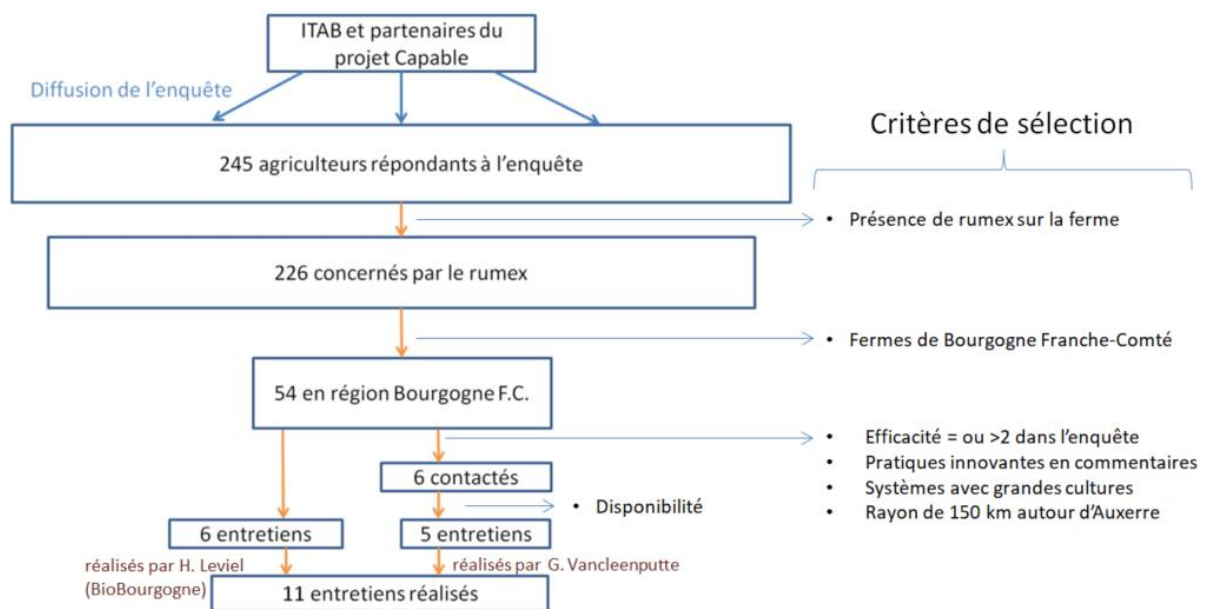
ITAB et partenaires du projet Capable

Diffusion de l'enquête

Critères de sélection

245 agriculteurs répondants à l'enquête

• Présence de rumex sur la ferme

226 concernés par le rumex

• Fermes de Bourgogne Franche-Comté

54 en région Bourgogne F.C.

• Efficacité = ou >2 dans l'enquête
• Pratiques innovantes en commentaires
• Systèmes avec grandes cultures
• Rayon de 150 km autour d'Auxerre

6 contactés

• Disponibilité

6 entretiens

5 entretiens

réalisés par H. Leviel (BioBourgogne)

réalisés par G. Vancleenputte

11 entretiens réalisés